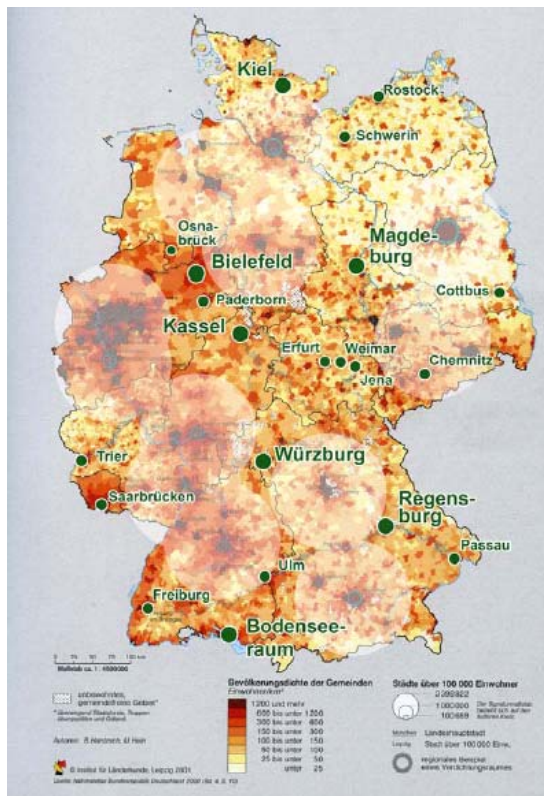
Kiel
Rostock
Schwerin
Osnabrück
Bielefeld
Magdeburg
Paderborn
Cottbus
Kassel
Erfurt
Weimar
Jena
Chemnitz
Trier
Würzburg
Saarbrücken
Regensburg
Passau
Ulm
Freiburg
Bodenseeraum

Maßstab ca. 1 : 4500000

unbewohntes, gemeindefreies Gebiet*

Bevölkerungsdichte der Gemeinden
Einwohner/km²
1200 und mehr
600 bis unter 1200
300 bis unter 600
150 bis unter 300
100 bis unter 150
50 bis unter 100
25 bis unter 50
unter 25

Städte über 100 000 Einwohner
3 392 822
1 000 000
100 689

Landeshauptstadt
Stadt über 100 000 Einw.
regionales Beispiel eines Verdichtungsraumes

Autoren: B. Hanzreich, M. Hein

© Institut für Länderkunde, Leipzig 2001